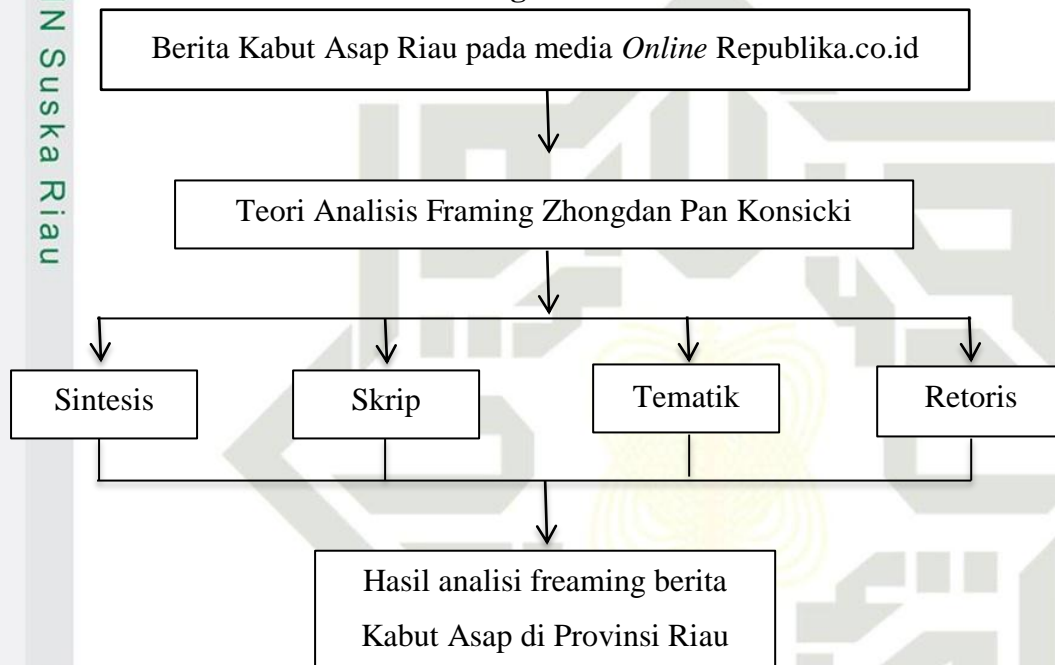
N Suska Riau

Berita Kabut Asap Riau pada media *Online* Republika.co.id

Teori Analisis Framing Zhongdan Pan Konsicki

Sintesis

Skrip

Tematik

Retoris

Hasil analisi freaming berita Kabut Asap di Provinsi Riau